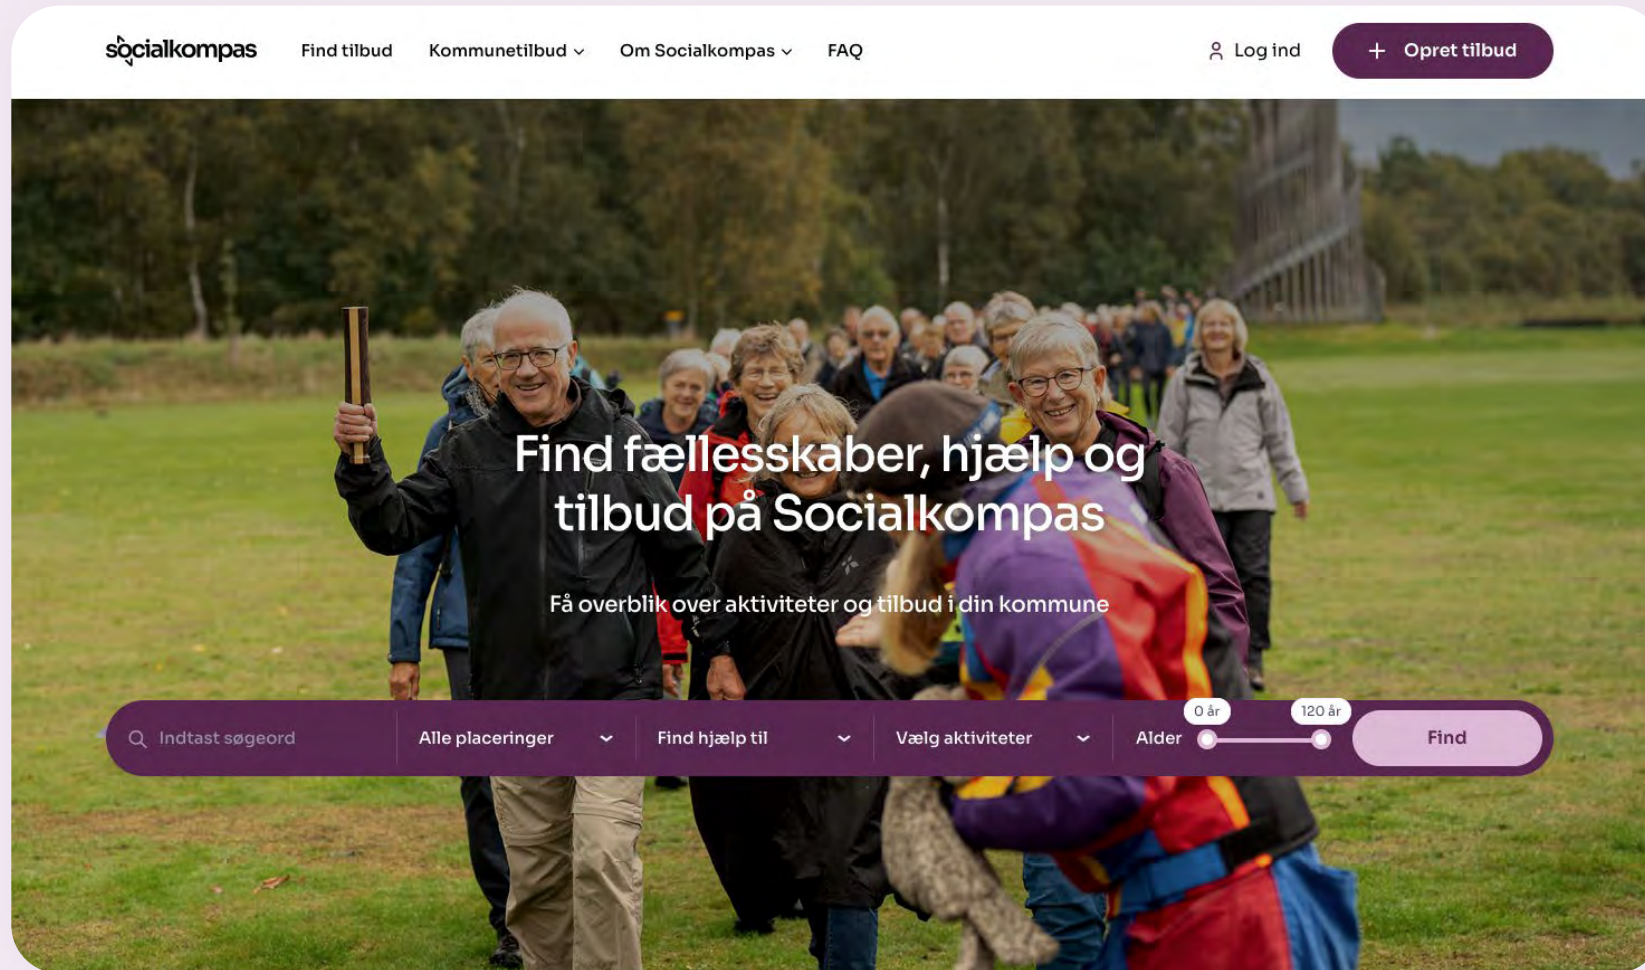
socialkompas Find tilbud Kommunetilbud Om Socialkompas FAQ Log ind + Opret tilbud

Find fællesskaber, hjælp og tilbud på Socialkompas

Få overblik over aktiviteter og tilbud i din kommune

Indtast søgeord Alle placeringer Find hjælp til Vælg aktiviteter Alder 0 år 120 år Find